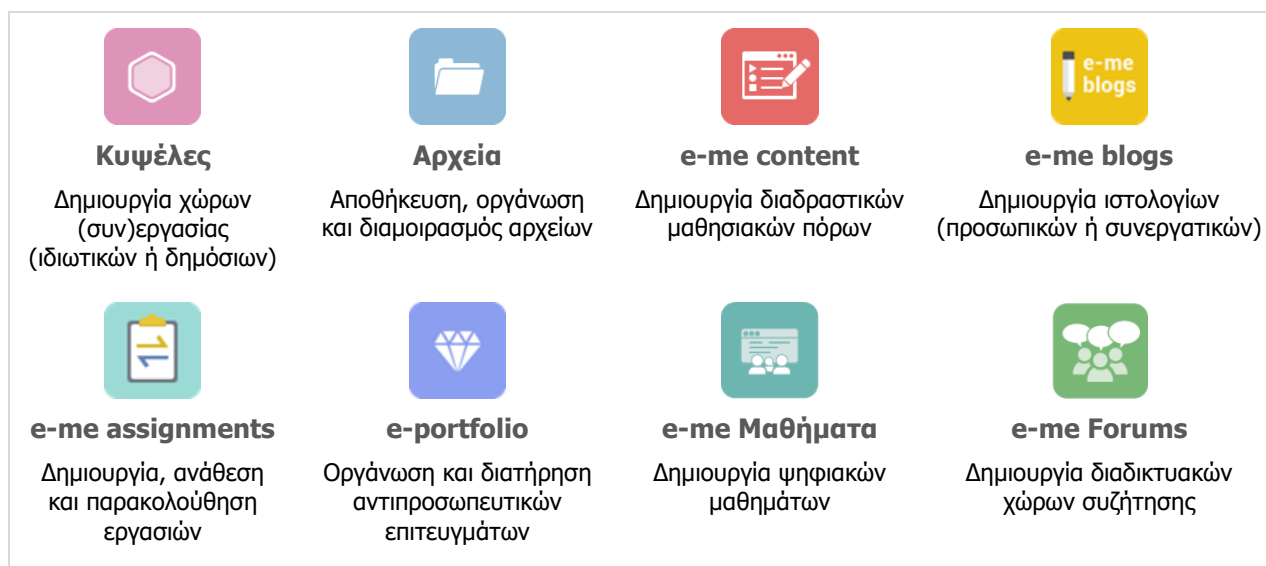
e-me blogs

Κυψέλες

Δημιουργία χώρων (συν)εργασίας (ιδιωτικών ή δημόσιων)

Αρχεία

Αποθήκευση, οργάνωση και διαμοιρασμός αρχείων

e-me content

Δημιουργία διαδραστικών μαθησιακών πόρων

e-me blogs

Δημιουργία ιστολογίων (προσωπικών ή συνεργατικών)

e-me assignments

Δημιουργία, ανάθεση και παρακολούθηση εργασιών

e-portfolio

Οργάνωση και διατήρηση αντιπροσωπευτικών επιτευγμάτων

e-me Μαθήματα

Δημιουργία ψηφιακών μαθημάτων

e-me Forums

Δημιουργία διαδικτυακών χώρων συζήτησης